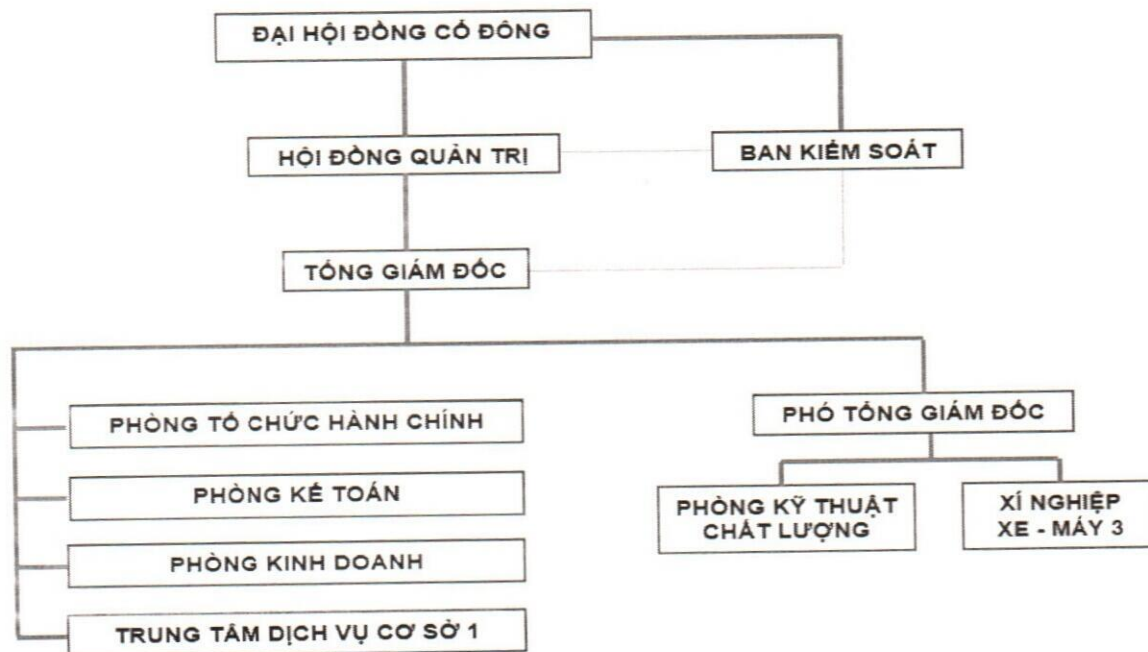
ĐẠI HỘI ĐỒNG CỔ ĐÔNG

HỘI ĐỒNG QUẢN TRỊ

BAN KIỂM SOÁT

TỔNG GIÁM ĐỐC

PHÒNG TỔ CHỨC HÀNH CHÍNH

PHÒNG KẾ TOÁN

PHÒNG KINH DOANH

TRUNG TÂM DỊCH VỤ CƠ SỞ 1

PHÓ TỔNG GIÁM ĐỐC

PHÒNG KỸ THUẬT CHẤT LƯỢNG

XÍ NGHIỆP XE - MÁY 3